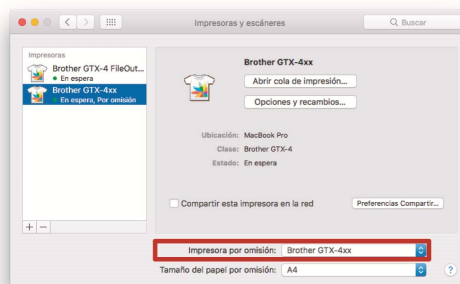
Impresoras y escáneres

Buscar

Impresoras

Brother GTX-4 FileOut...
En espera

Brother GTX-4xx
En espera, Por omisión

Brother GTX-4xx

Abrir cola de impresión...

Opciones y recambios...

Ubicación: MacBook Pro

Clase: Brother GTX-4

Estado: En espera

Compartir esta impresora en la red

Preferencias Compartir...

+ −

Impresora por omisión: Brother GTX-4xx

Tamaño del papel por omisión: A4

?